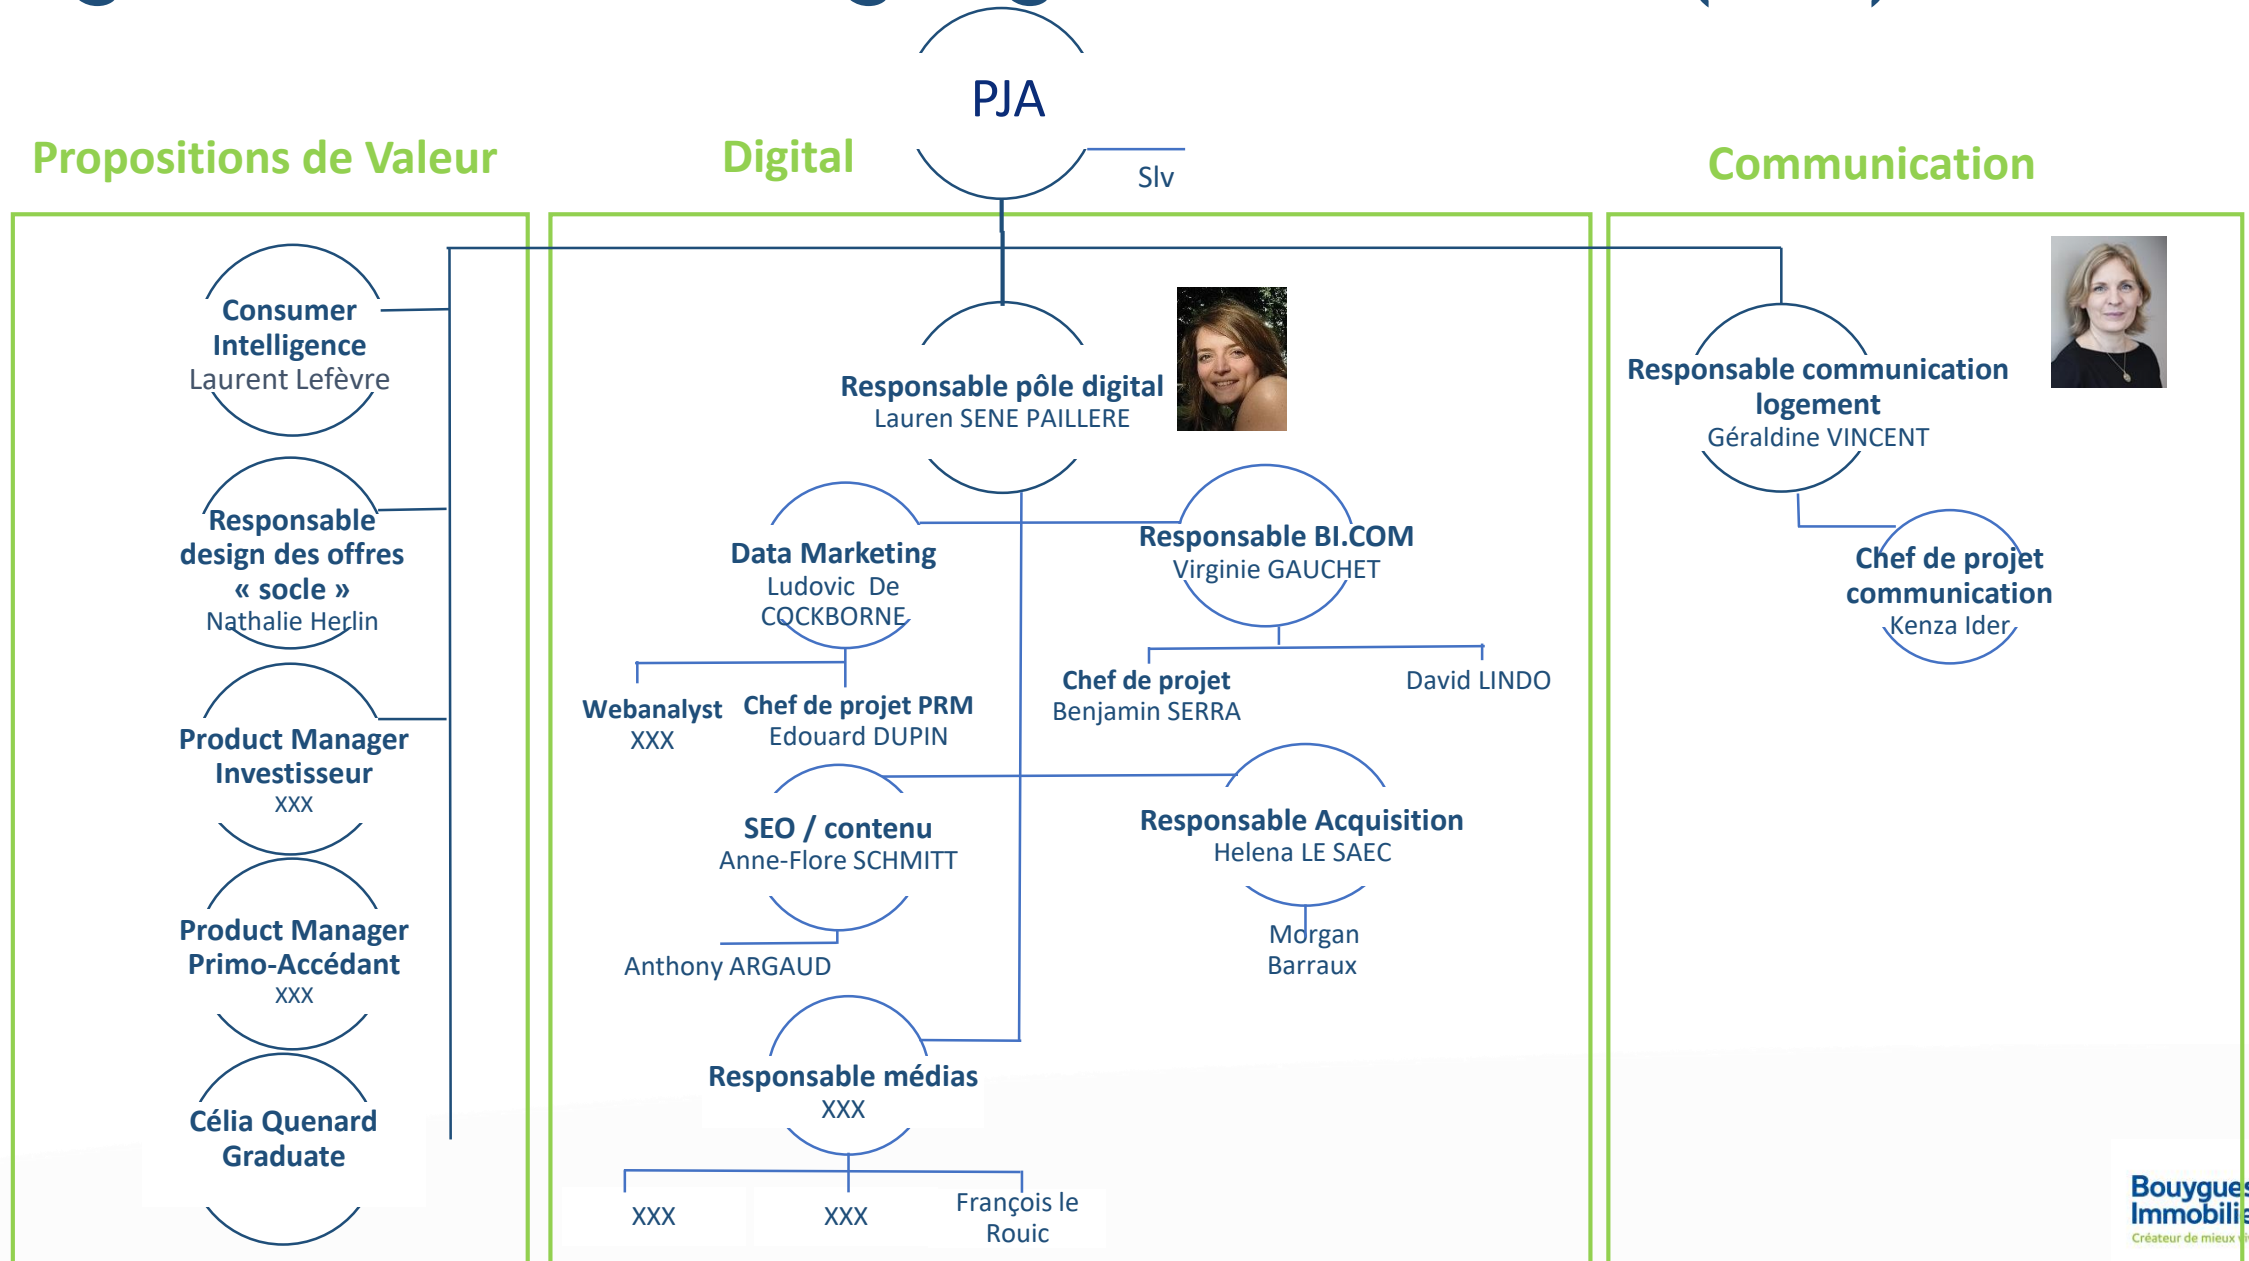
PJA

Slv

Propositions de Valeur

Digital

Communication

Consumer Intelligence
Laurent Lefèvre

Responsable design des offres « socle »
Nathalie Herlin

Product Manager Investisseur
XXX

Product Manager Primo-Accédant
XXX

Célia Quenard Graduate

Responsable pôle digital
Lauren SENE PAILLERE

Data Marketing
Ludovic De COCKBORNE

Responsable BI.COM
Virginie GAUCHET

Webanalyst
XXX

Chef de projet PRM
Edouard DUPIN

Chef de projet
Benjamin SERRA

David LINDO

SEO / contenu
Anne-Flore SCHMITT

Responsable Acquisition
Helena LE SAEC

Anthony ARGAUD

Morgan Barraux

Responsable médias
XXX

XXX

XXX

François le Rouic

Responsable communication logement
Géraldine VINCENT

Chef de projet communication
Kenza Ider

Bouygues Immobili
Créateur de mieux